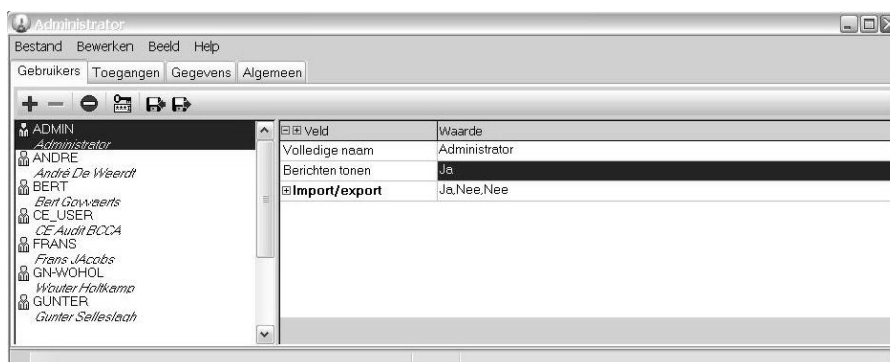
Administrator

Bestand Bewerken Beeld Help

Gebruikers Toegangen Gegevens Algemeen

ADMIN
Administrator
ANDRE
André De Weerdt
BERT
Bert Gowaerts
CE_USER
CE Audit BCCA
FRANS
Frans JAcobs
GN-WOHOL
Wouter Holtkamp
GUNTER
Gunter Selleslagh

| Veld | Waarde |
|---|---|
| Volledige naam | Administrator |
| Berichten tonen | Ja |
| Import/export | Ja,Nee,Nee |